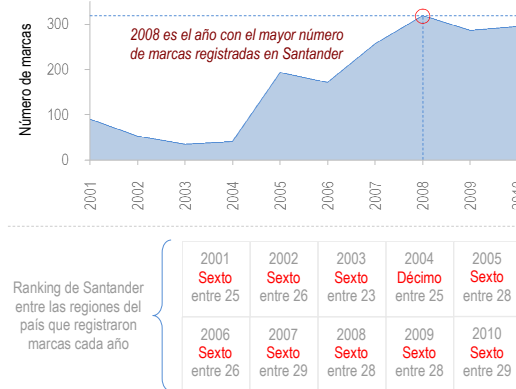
300
200
100
0
Número de marcas
2008 es el año con el mayor número de marcas registradas en Santander
2001
2002
2003
2004
2005
2006
2007
2008
2009
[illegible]

Ranking de Santander entre las regiones del país que registraron marcas cada año

| 2001 Sexto entre 25 | 2002 Sexto entre 26 | 2003 Sexto entre 23 | 2004 Décimo entre 25 | 2005 Sexto entre 28 |
|---|---|---|---|---|
| 2006 Sexto entre 26 | 2007 Sexto entre 29 | 2008 Sexto entre 28 | 2009 Sexto entre 28 | 2010 Sexto entre 29 |